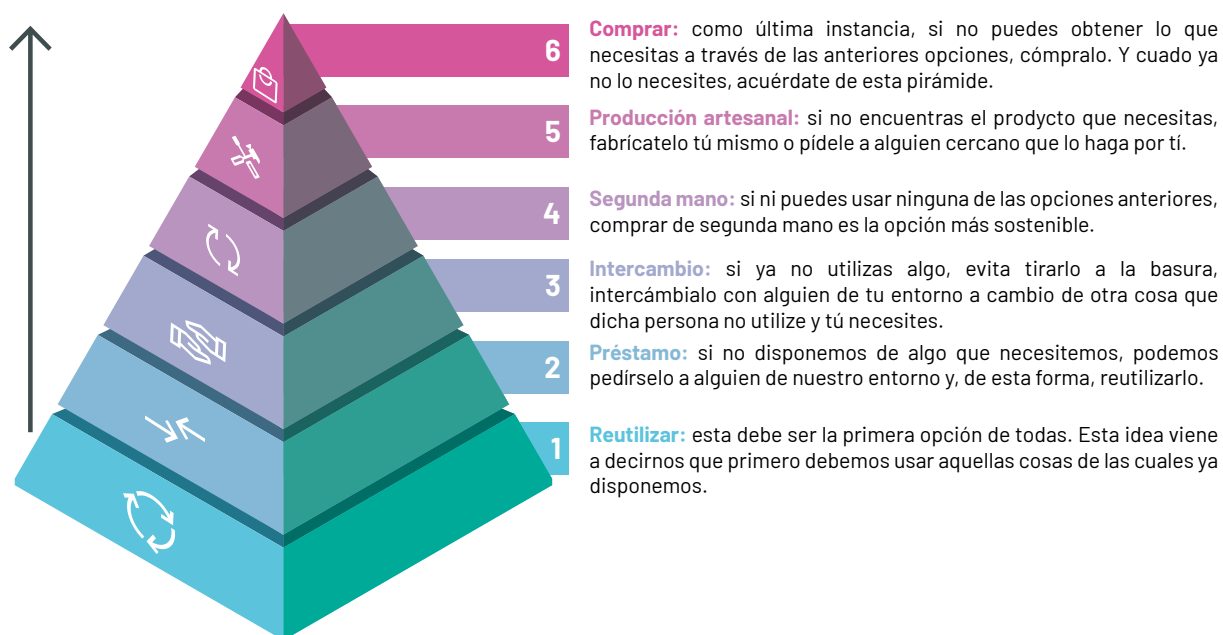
6

5

4

3

2

1

**Comprar:** como última instancia, si no puedes obtener lo que necesitas a través de las anteriores opciones, cómpralo. Y cuado ya no lo necesites, acuérdate de esta pirámide.

**Producción artesanal:** si no encuentras el prodycto que necesitas, fabrícatelo tú mismo o pídele a alguien cercano que lo haga por tí.

**Segunda mano:** si ni puedes usar ninguna de las opciones anteriores, comprar de segunda mano es la opción más sostenible.

**Intercambio:** si ya no utilizas algo, evita tirarlo a la basura, intercámbialo con alguien de tu entorno a cambio de otra cosa que dicha persona no utilize y tú necesites.

**Préstamo:** si no disponemos de algo que necesitemos, podemos pedírselo a alguien de nuestro entorno y, de esta forma, reutilizarlo.

**Reutilizar:** esta debe ser la primera opción de todas. Esta idea viene a decirnos que primero debemos usar aquellas cosas de las cuales ya disponemos.